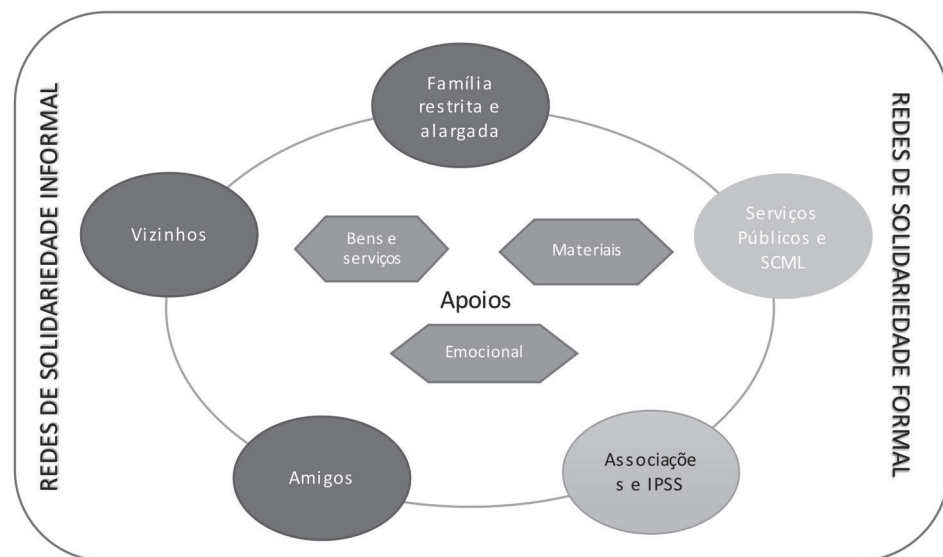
REDES DE SOLIDARIEDADE INFORMAL

Família restrita e alargada

Vizinhos

Bens e serviços

Materiais

Serviços Públicos e SCML

Apoios

Emocional

Amigos

Associaçõe s e IPSS

REDES DE SOLIDARIEDADE FORMAL